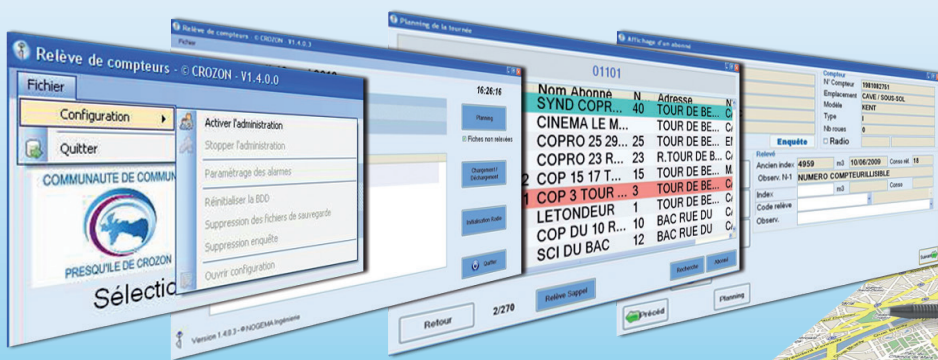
Relève de compteurs - © CROZON - V1.4.0.0

Fichier

Configuration

Quitter

Activer l'administration

Stopper l'administration

Paramétrage des alarmes

Réinitialiser la BDD

Suppression des fichiers de sauvegarde

Suppression enquête

Ouvrir configuration

COMMUNAUTE DE COMMUN

PRESQU'ILE DE CROZON

Sélectio

Relève de compteurs - © CROZON - V1.4.0.3

Fichier

16:26:16

Planning

Fiches non relevées

Chargement / Déchargement

Validation Radio

Quitter

Version 1.4.0.3 - ® NOGEMA Ingénierie

Planning de la tournée

01101

| Nom Abonné | N | Adresse |
|---|---|---|
| SYND COPR... | 40 | TOUR DE BE... |
| CINEMA LE M... | 1 | TOUR DE BE... |
| COPRO 25 29... | 25 | TOUR DE BE... |
| COPRO 23 R... | 23 | R.TOUR DE B... |
| COP 15 17 T... | 15 | TOUR DE BE... |
| COP 3 TOUR ... | 3 | TOUR DE BE... |
| LETONDEUR | 1 | TOUR DE BE... |
| COP DU 10 R... | 10 | BAC RUE DU |
| SCI DU BAC | 12 | BAC RUE DU |

Recherche

Menu

Retour

2/270

Relève Sappel

Précéd

Planning

Affichage d'un abonné

Compteur

N° Compteur 1981082751

Emplacement CAVE / SOUS-SOL

Modèle KENT

Type I

Nb roues 0

Radio

Enquête

Relevé

Ancien index 4959 m3 10/06/2009 Conso réf 18

Observ. N-1 NUMERO COMPTEURILLISIBLE

Index m3 Conso

Code relève

Observ.